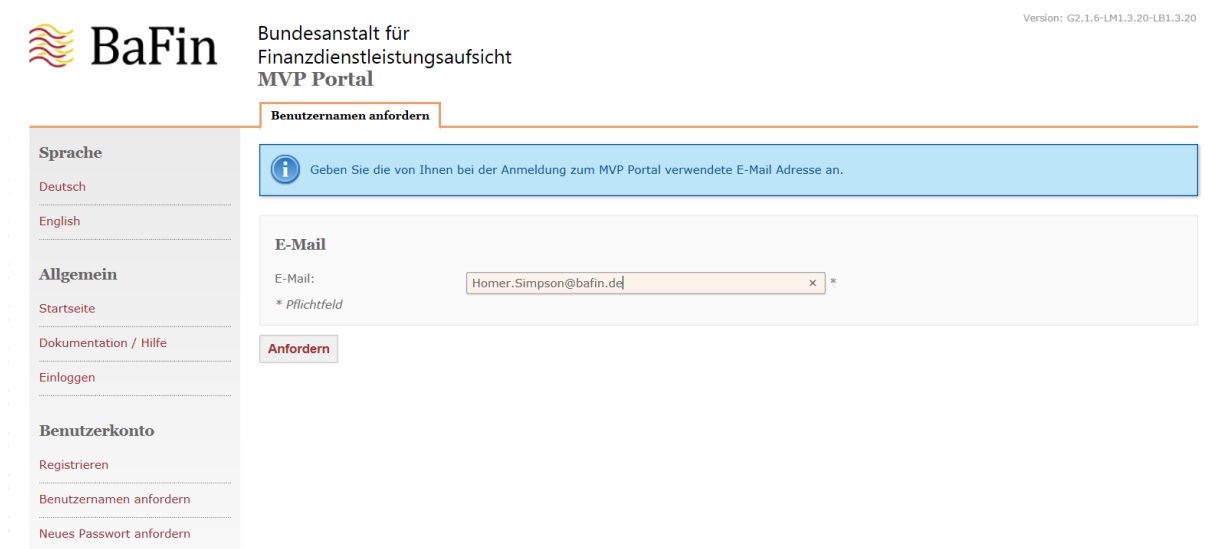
BaFin

Bundesanstalt für Finanzdienstleistungsaufsicht
MVP Portal

Version: G2.1.6-LM1.3.20-LB1.3.20

Benutzernamen anfordern

Sprache
Deutsch
English

Allgemein
Startseite
Dokumentation / Hilfe
Einloggen

Benutzerkonto
Registrieren
Benutzernamen anfordern
Neues Passwort anfordern

Geben Sie die von Ihnen bei der Anmeldung zum MVP Portal verwendete E-Mail Adresse an.

E-Mail

E-Mail: Homer.Simpson@bafin.de × *

* Pflichtfeld

Anfordern